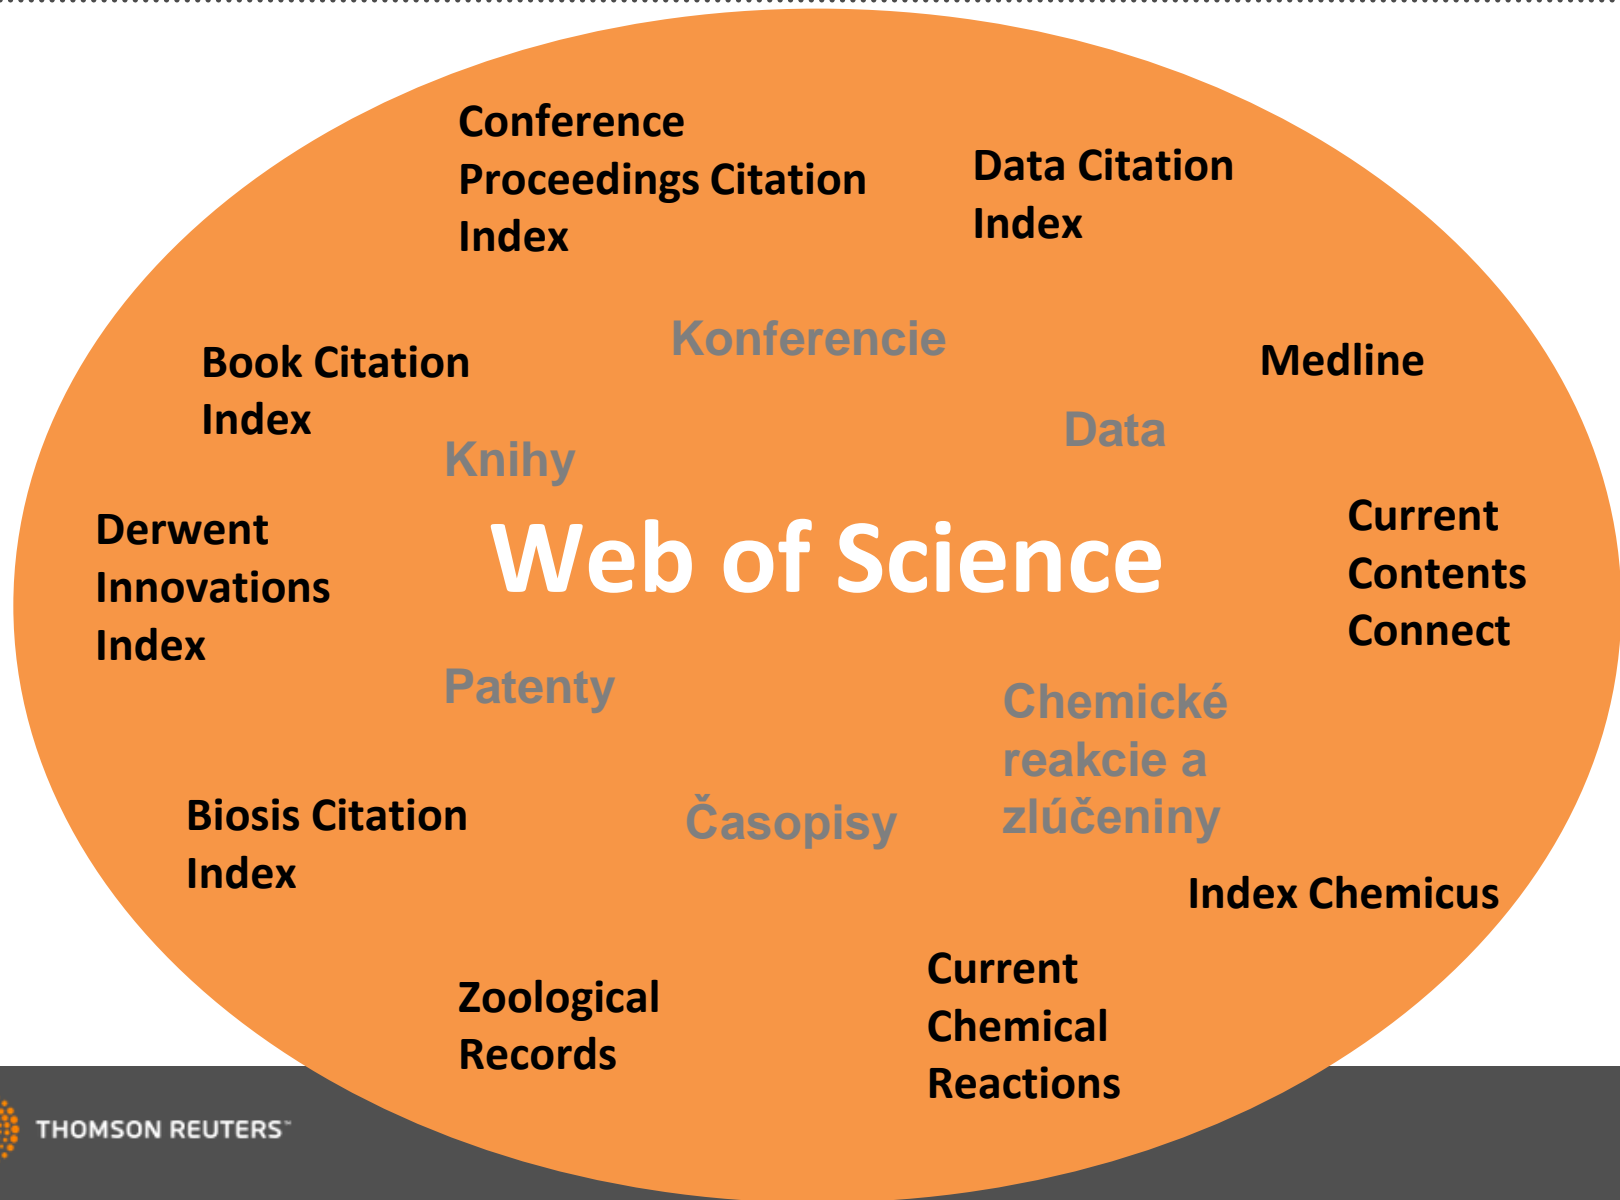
Conference Proceedings Citation Index

Data Citation Index

Konferencie

Book Citation Index

Medline

Data

Knihy

Derwent Innovations Index

Web of Science

Current Contents Connect

Patenty

Chemické reakcie a zlúčeniny

Biosis Citation Index

Časopisy

Index Chemicus

Zoological Records

Current Chemical Reactions

THOMSON REUTERS™